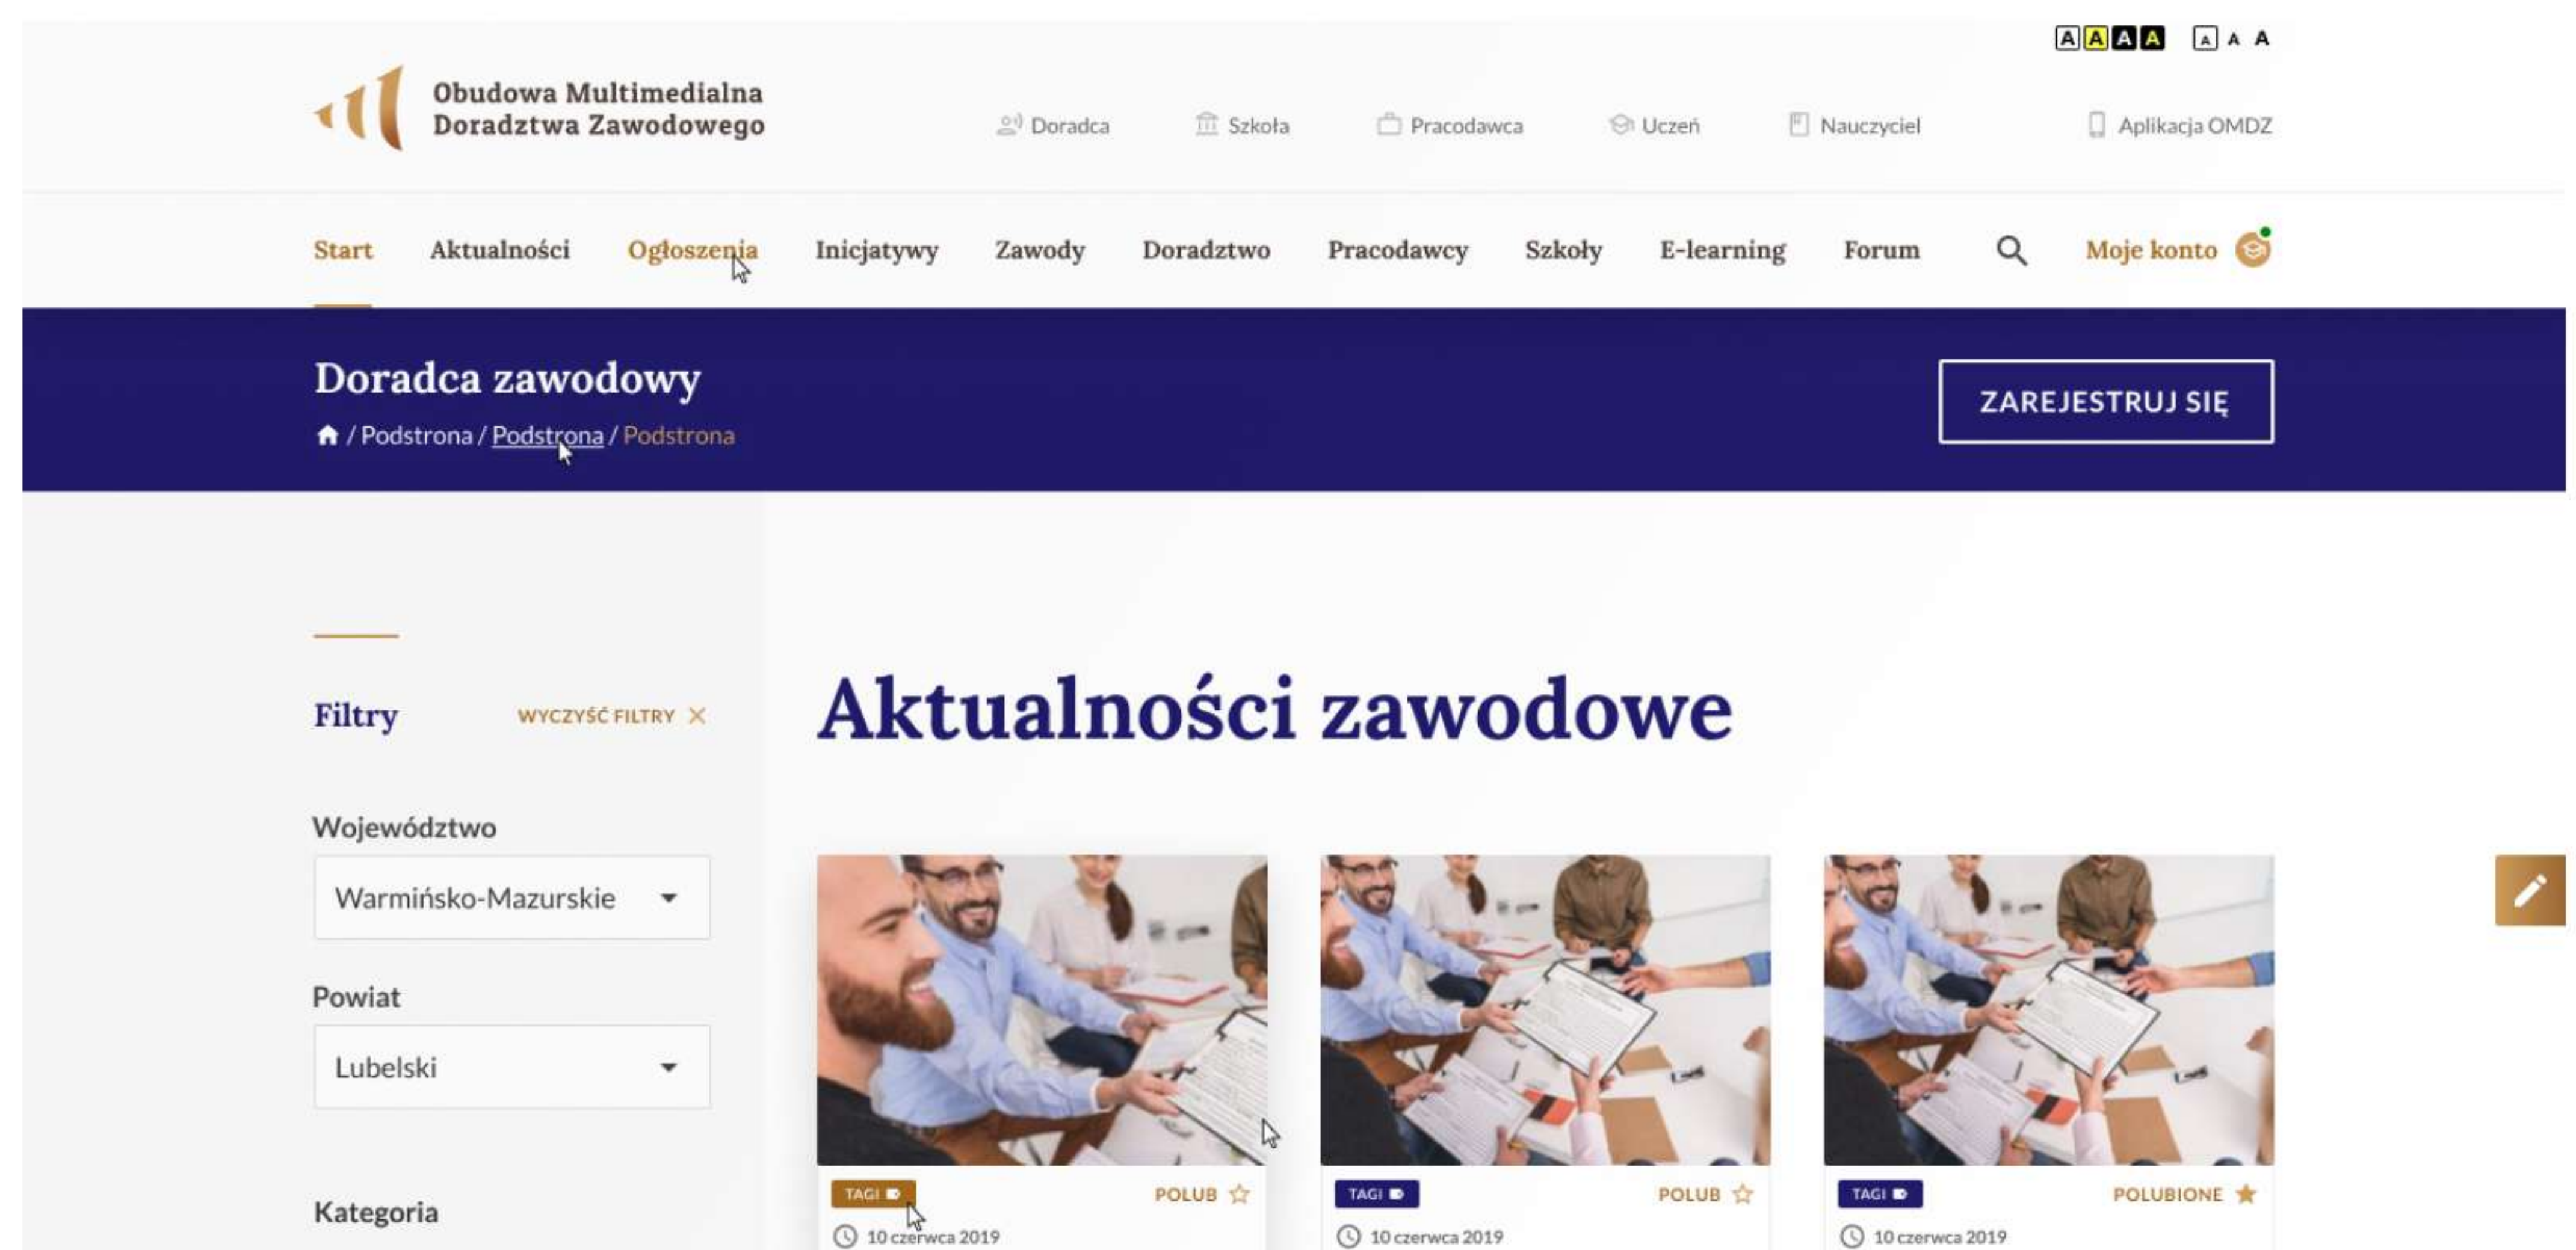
A A A A A A A

Obudowa Multimedialna Doradztwa Zawodowego

Doradca Szkoła Pracodawca Uczeń Nauczyciel Aplikacja OMDZ

Start Aktualności Ogłoszenia Inicjatywy Zawody Doradztwo Pracodawcy Szkoły E-learning Forum Moje konto

Doradca zawodowy

/ Podstrona / Podstrona / Podstrona

ZAREJESTRUJ SIĘ

Filtry WYCZYŚĆ FILTRY

Aktualności zawodowe

Województwo

Warmińsko-Mazurskie

Powiat

Lubelski

Kategoria

TAGI POLUB
10 czerwca 2019

TAGI POLUB
10 czerwca 2019

TAGI POLUBIONE
10 czerwca 2019